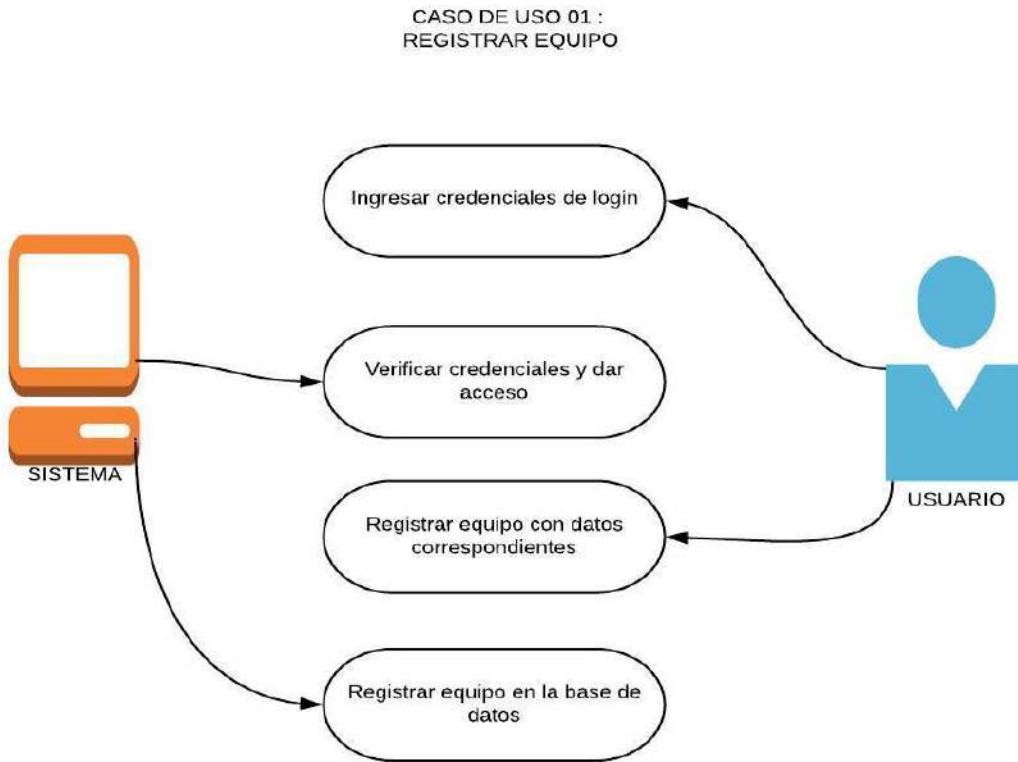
CASO DE USO 01 :
REGISTRAR EQUIPO

Ingresar credenciales de login

Verificar credenciales y dar acceso

Registrar equipo con datos correspondientes

Registrar equipo en la base de datos

SISTEMA

USUARIO